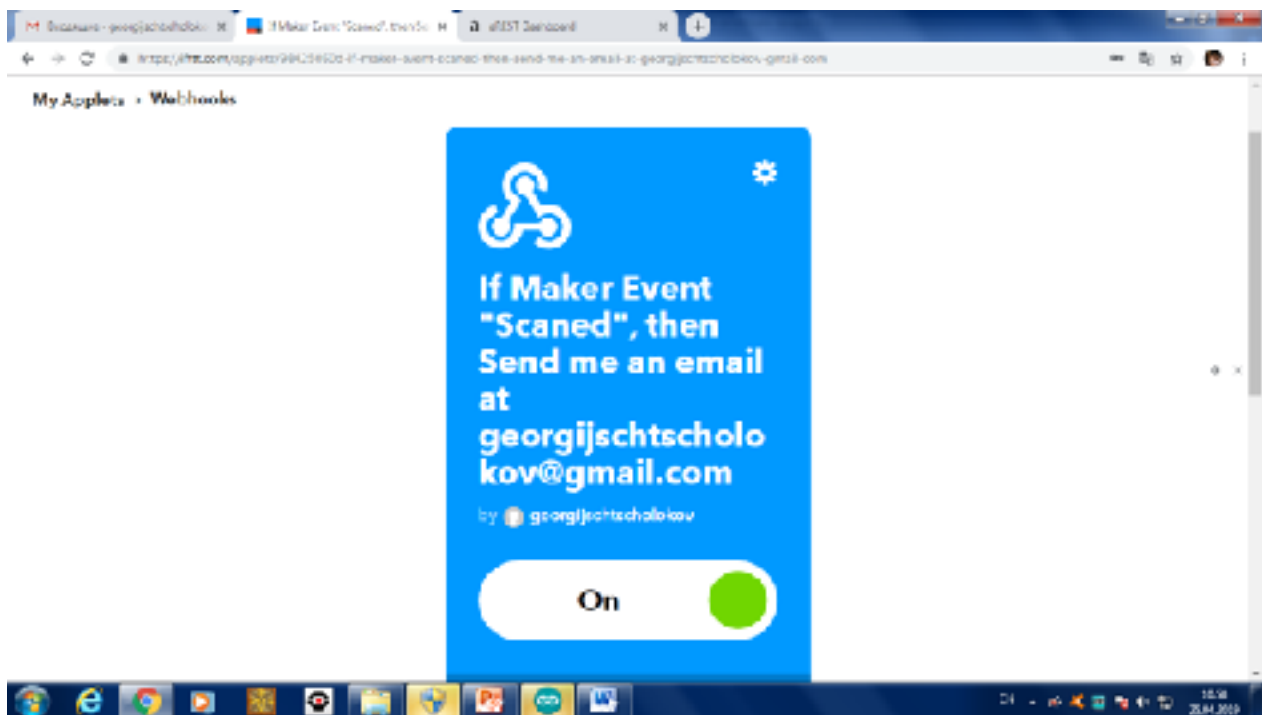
M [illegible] - georgijschtscholo ×
If Maker Event "Scaned", then Se ×
a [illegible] ×

https://ifttt.com/applets/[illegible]-if-maker-event-scaned-then-send-me-an-email-at-georgijschtscholokov-gmail-com

My Applets › Webhooks

If Maker Event "Scaned", then Send me an email at georgijschtscholokov@gmail.com

by georgijschtscholokov

On

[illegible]